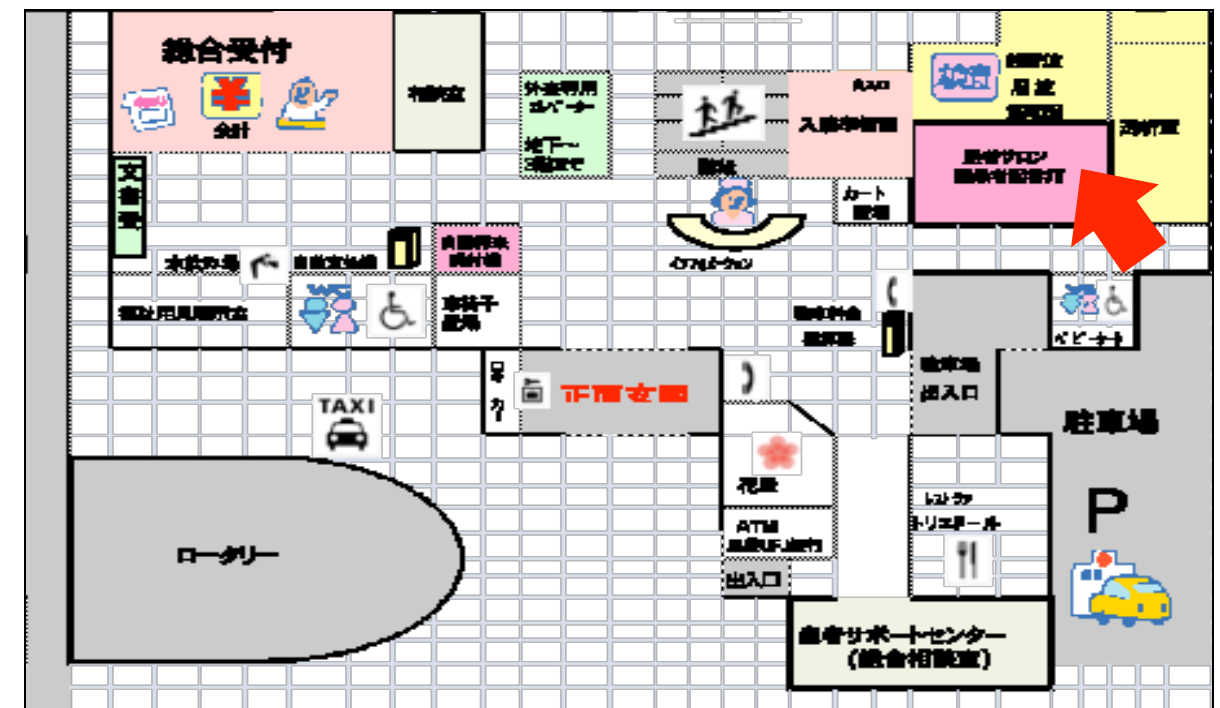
総合受付

会計

相談室

文書受

外来専用エレベーター

地下～3階まで

階段

インフォメーション

入院手続窓口

カート置場

検査

患者サロン

駐車場

自動支払機

車椅子置場

自動精算機

ベビーカー

正面玄関

TAXI

ロータリー

花屋

ATM

出入口

駐車場出入口

駐車場

P

レストラン

患者サポートセンター（総合相談室）